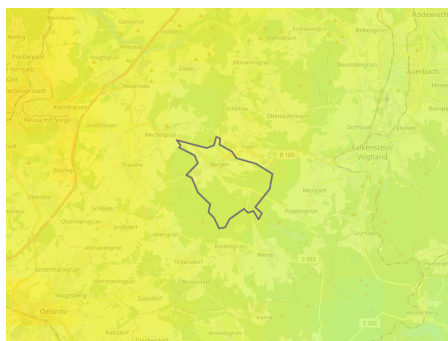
Mosbach
Gansgrün
Rodewisch
Rebesgrün
Auerbach
Kleinfriesen
Reuth
Mechelgrün
Theuma
Bergen
Trieb
Falkenstein/Vogtland
Neustadt
Tirpersdorf
Werda
Oelsnitz
Untermarxgrün
Dröda
B 169
S 302
S 302
Ellefeld
Grünbach
Zöbern
Altmannsgrün
Oberlauterbach
Dorfstadt
Schönau
Bösenbrunn
Hammerbrücke
Kottenheide
Kemnitz
Unterwürschnitz